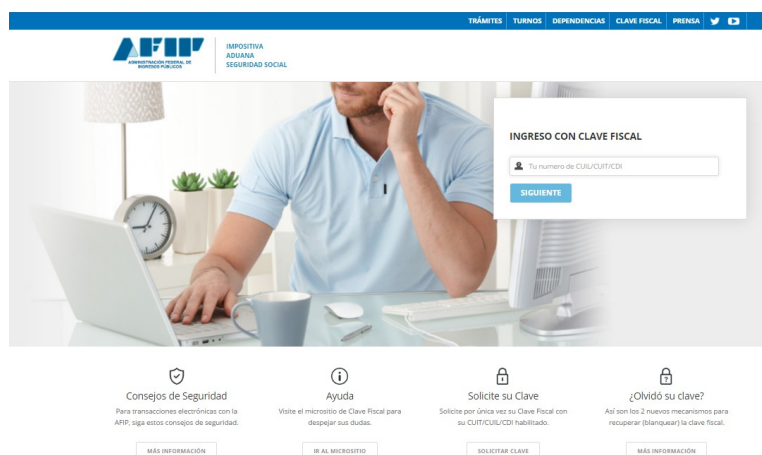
TRÁMITES TURNOS DEPENDENCIAS CLAVE FISCAL PRENSA

AFIP
ADMINISTRACIÓN FEDERAL DE INGRESOS PÚBLICOS

IMPOSITIVA
ADUANA
SEGURIDAD SOCIAL

INGRESO CON CLAVE FISCAL

Tu numero de CUIL/CUIT/CDI

SIGUIENTE

Consejos de Seguridad
Para transacciones electrónicas con la AFIP, siga estos consejos de seguridad.
MÁS INFORMACIÓN

Ayuda
Visite el micrositio de Clave Fiscal para despejar sus dudas.
IR AL MICROSITIO

Solicite su Clave
Solicite por única vez su Clave Fiscal con su CUIT/CUIL/CDI habilitado.
SOLICITAR CLAVE

¿Olvidó su clave?
Así son los 2 nuevos mecanismos para recuperar (blanquear) la clave fiscal.
MÁS INFORMACIÓN